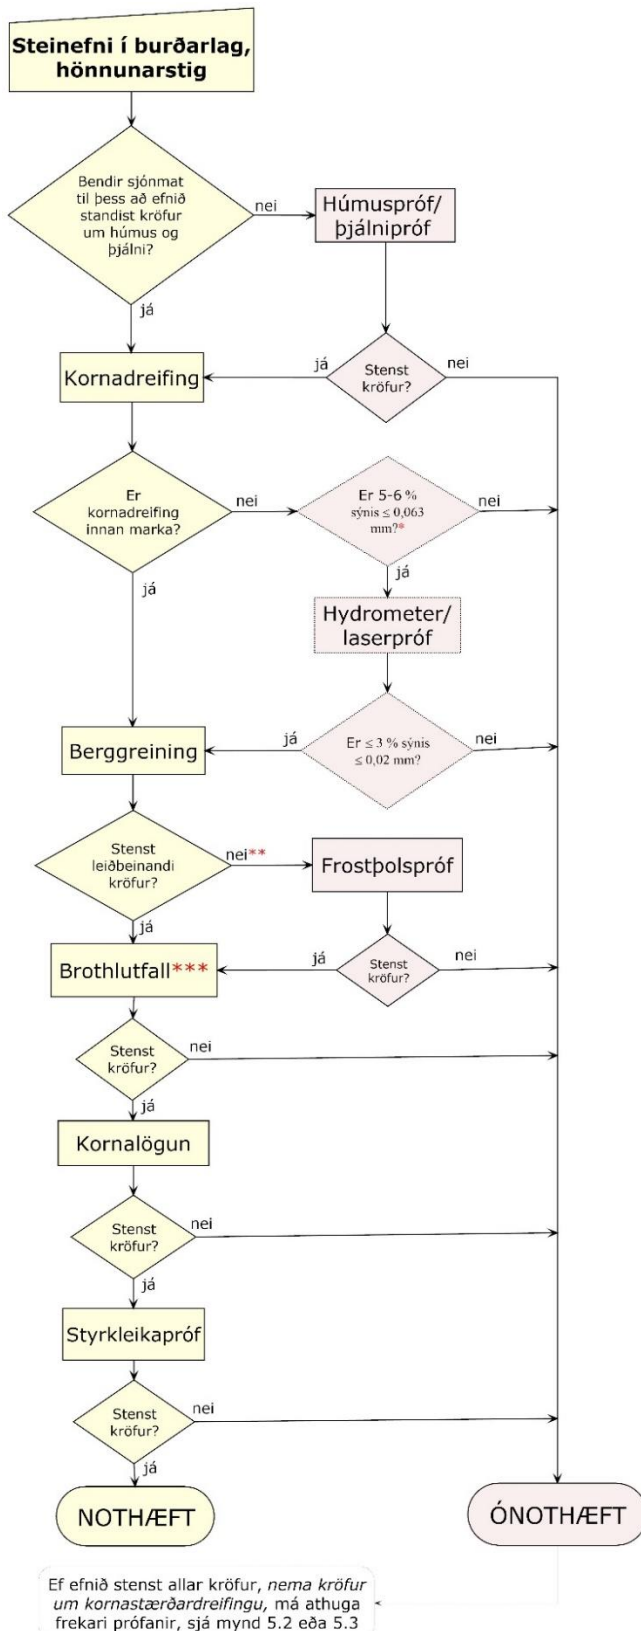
Steinefni í burðarlag, hönnunarstig

Bendir sjónmat til þess að efnið standist kröfur um húmus og þjálni?

nei

Húmuspróf/ þjálnipróf

já

Kornadreifing

já

Stenst kröfur?

nei

Er kornadreifing innan marka?

nei

Er 5-6 % sýnis ≤ 0,063 mm?*

nei

já

já

Hydrometer/ laserpróf

Berggreining

já

Er ≤ 3 % sýnis ≤ 0,02 mm?

nei

Stenst leiðbeinandi kröfur?

nei**

Frostþolspróf

já

Brothlutfall***

já

Stenst kröfur?

nei

Stenst kröfur?

nei

já

Kornalögun

Stenst kröfur?

nei

já

Styrkleikapróf

Stenst kröfur?

nei

já

NOTHÆFT

ÓNOTHÆFT

Ef efnið stenst allar kröfur, *nema kröfur um kornastærðardreifingu*, má athuga frekari prófanir, sjá mynd 5.2 eða 5.3